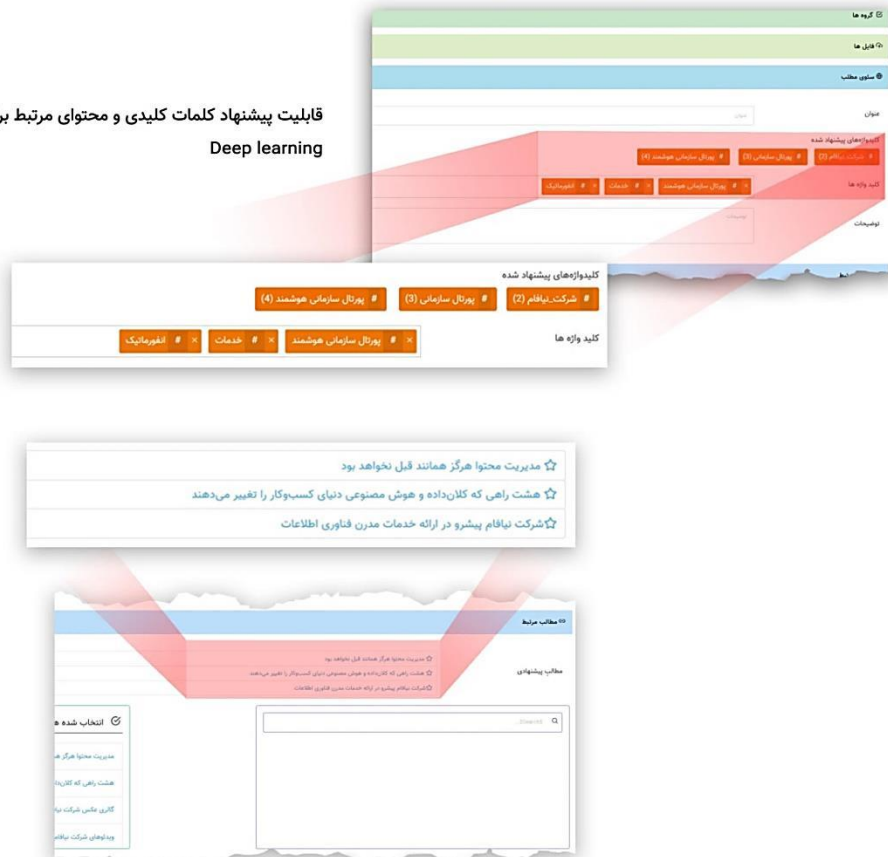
قابلیت پیشنهاد کلمات کلیدی و محتوای مرتبط بر
Deep learning

گروه ها
فایل ها
ستون مطلب
عنوان
عنوان
کلیدواژه‌های پیشنهاد شده
# شرکت_نیافام (2) # پورتال سازمانی (3) # پورتال سازمانی هوشمند (4)
کلید واژه ها
# پورتال سازمانی هوشمند × # خدمات × # انفورماتیک ×
توضیحات
توضیحات

کلیدواژه‌های پیشنهاد شده
# شرکت_نیافام (2) # پورتال سازمانی (3) # پورتال سازمانی هوشمند (4)
کلید واژه ها
× # پورتال سازمانی هوشمند × # خدمات × # انفورماتیک

☆ مدیریت محتوا هرگز همانند قبل نخواهد بود
☆ هشت راهی که کلان‌داده و هوش مصنوعی دنیای کسب‌وکار را تغییر می‌دهند
☆شرکت نیافام پیشرو در ارائه خدمات مدرن فناوری اطلاعات

مطالب مرتبط
مطالب پیشنهادی
☆ مدیریت محتوا هرگز همانند قبل نخواهد بود
☆ هشت راهی که کلان‌داده و هوش مصنوعی دنیای کسب‌وکار را تغییر می‌دهند
☆شرکت نیافام پیشرو در ارائه خدمات مدرن فناوری اطلاعات
Search...
انتخاب شده ه
مدیریت محتوا هرگز ه
هشت راهی که کلان‌د
گالری عکس شرکت نیا
ویدئوهای شرکت نیافام